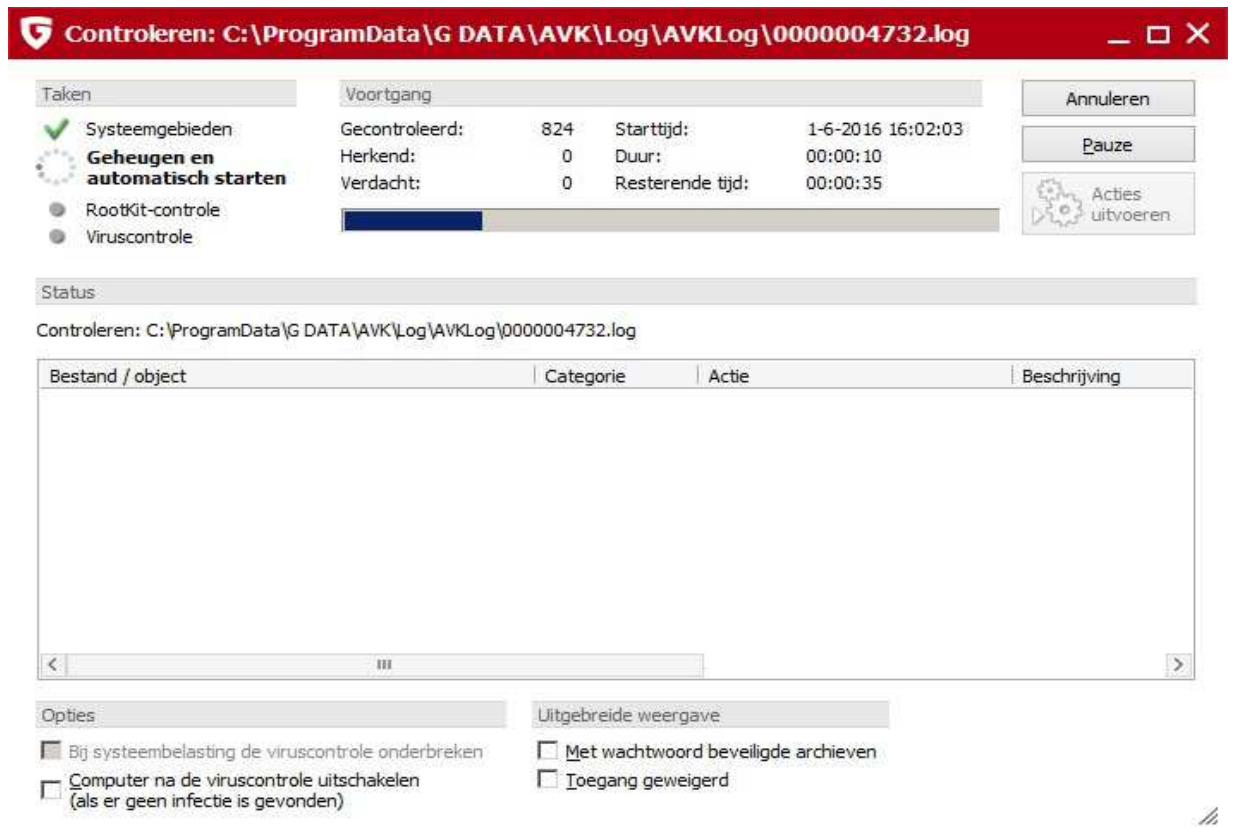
Controleren: C:\ProgramData\G DATA\AVK\Log\AVKLog\0000004732.log

Taken

Systeemgebieden

Geheugen en automatisch starten

RootKit-controle

Viruscontrole

Voortgang

| | | | |
|---|---|---|---|
| Gecontroleerd: | 824 | Starttijd: | 1-6-2016 16:02:03 |
| Herkend: | 0 | Duur: | 00:00:10 |
| Verdacht: | 0 | Resterende tijd: | 00:00:35 |

Annuleren

Pauze

Acties uitvoeren

Status

Controleren: C:\ProgramData\G DATA\AVK\Log\AVKLog\0000004732.log

| Bestand / object | Categorie | Actie | Beschrijving |
|---|---|---|---|

Opties

Bij systeembelasting de viruscontrole onderbreken

Computer na de viruscontrole uitschakelen (als er geen infectie is gevonden)

Uitgebreide weergave

Met wachtwoord beveiligde archieven

Toegang geweigerd